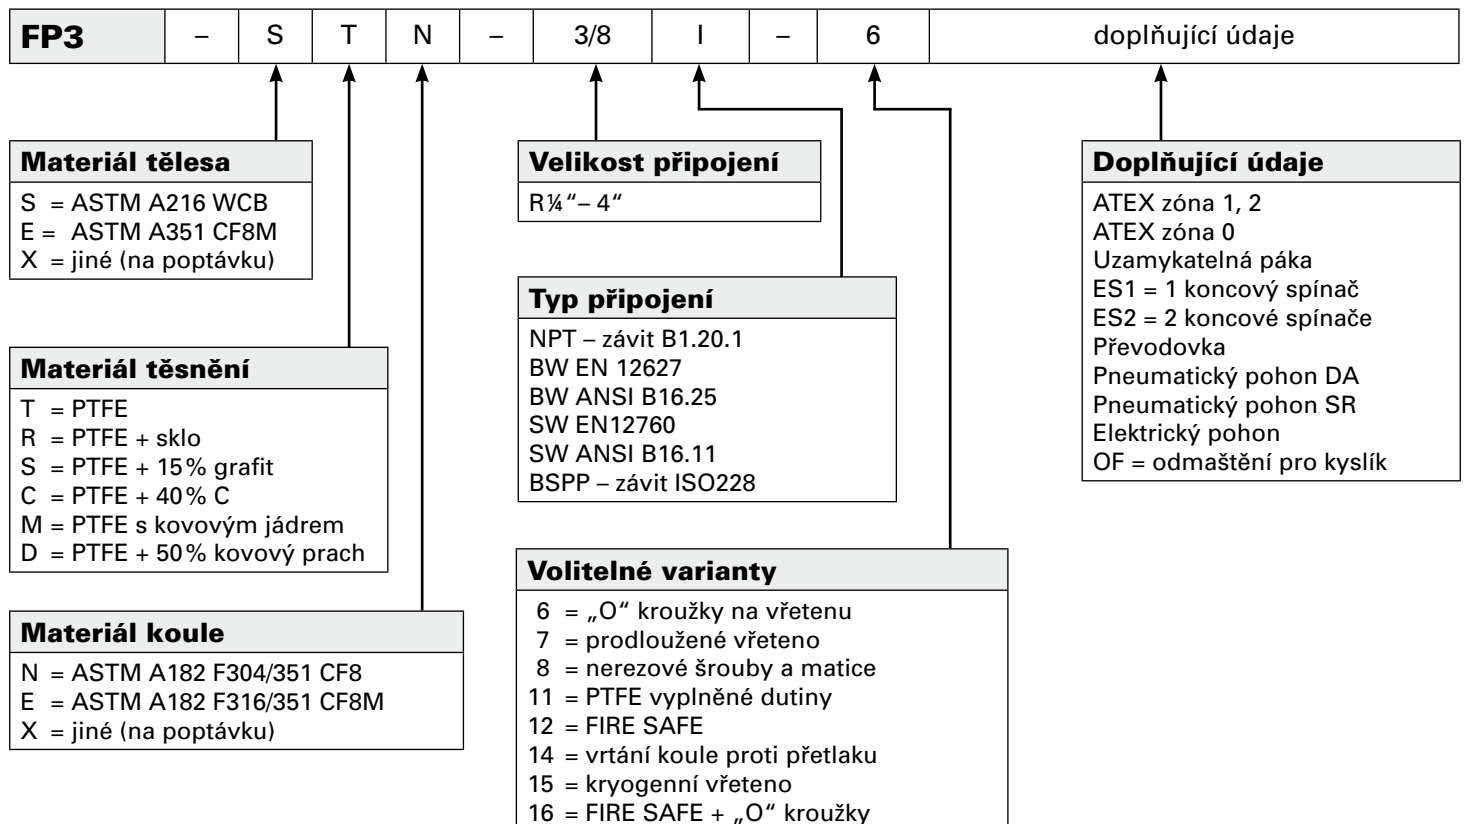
| FP3 | – | S | T | N | – | 3/8 | I | – | 6 | doplňující údaje |
|---|---|---|---|---|---|---|---|---|---|---|

**Materiál tělesa**
S = ASTM A216 WCB
E = ASTM A351 CF8M
X = jiné (na poptávku)

**Materiál těsnění**
T = PTFE
R = PTFE + sklo
S = PTFE + 15% grafit
C = PTFE + 40% C
M = PTFE s kovovým jádrem
D = PTFE + 50% kovový prach

**Materiál koule**
N = ASTM A182 F304/351 CF8
E = ASTM A182 F316/351 CF8M
X = jiné (na poptávku)

**Velikost připojení**
R¼"– 4"

**Typ připojení**
NPT – závit B1.20.1
BW EN 12627
BW ANSI B16.25
SW EN12760
SW ANSI B16.11
BSPP – závit ISO228

**Volitelné varianty**
6 = „O" kroužky na vřetenu
7 = prodloužené vřeteno
8 = nerezové šrouby a matice
11 = PTFE vyplněné dutiny
12 = FIRE SAFE
14 = vrtání koule proti přetlaku
15 = kryogenní vřeteno
16 = FIRE SAFE + „O" kroužky

**Doplňující údaje**
ATEX zóna 1, 2
ATEX zóna 0
Uzamykatelná páka
ES1 = 1 koncový spínač
ES2 = 2 koncové spínače
Převodovka
Pneumatický pohon DA
Pneumatický pohon SR
Elektrický pohon
OF = odmaštění pro kyslík